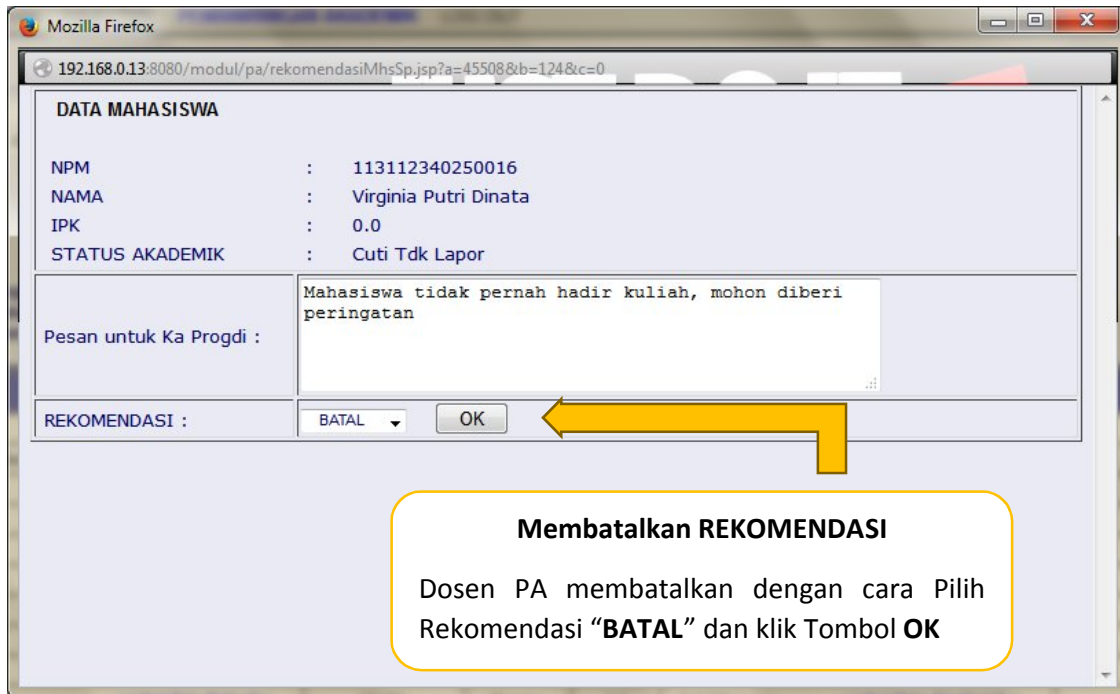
Mozilla Firefox

192.168.0.13:8080/modul/pa/rekomendasiMhsSp.jsp?a=45508&b=124&c=0

DATA MAHASISWA

| | | |
|---|---|---|
| NPM | : | 113112340250016 |
| NAMA | : | Virginia Putri Dinata |
| IPK | : | 0.0 |
| STATUS AKADEMIK | : | Cuti Tdk Lapor |

Pesan untuk Ka Progdi : Mahasiswa tidak pernah hadir kuliah, mohon diberi peringatan

REKOMENDASI : BATAL OK

Membatalkan REKOMENDASI

Dosen PA membatalkan dengan cara Pilih Rekomendasi "BATAL" dan klik Tombol OK